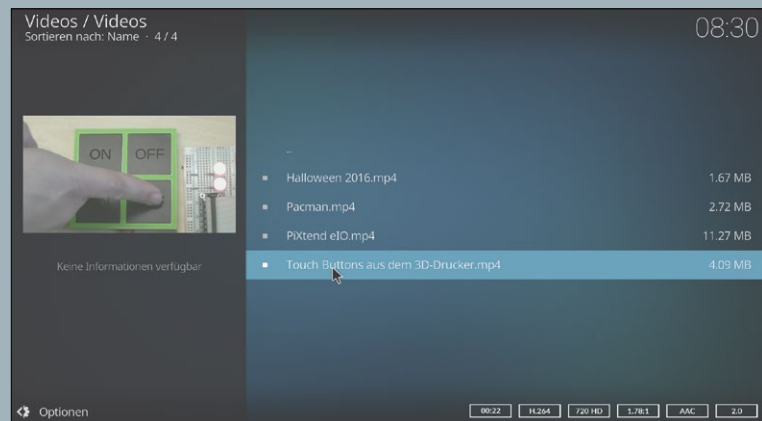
Videos / Videos
Sortieren nach: Name · 4 / 4

08:30

ON OFF

Keine Informationen verfügbar

..

Halloween 2016.mp4 1.67 MB

Pacman.mp4 2.72 MB

PiXtend eIO.mp4 11.27 MB

Touch Buttons aus dem 3D-Drucker.mp4 4.09 MB

Optionen

00:22 H.264 720 HD 1.78:1 AAC 2.0